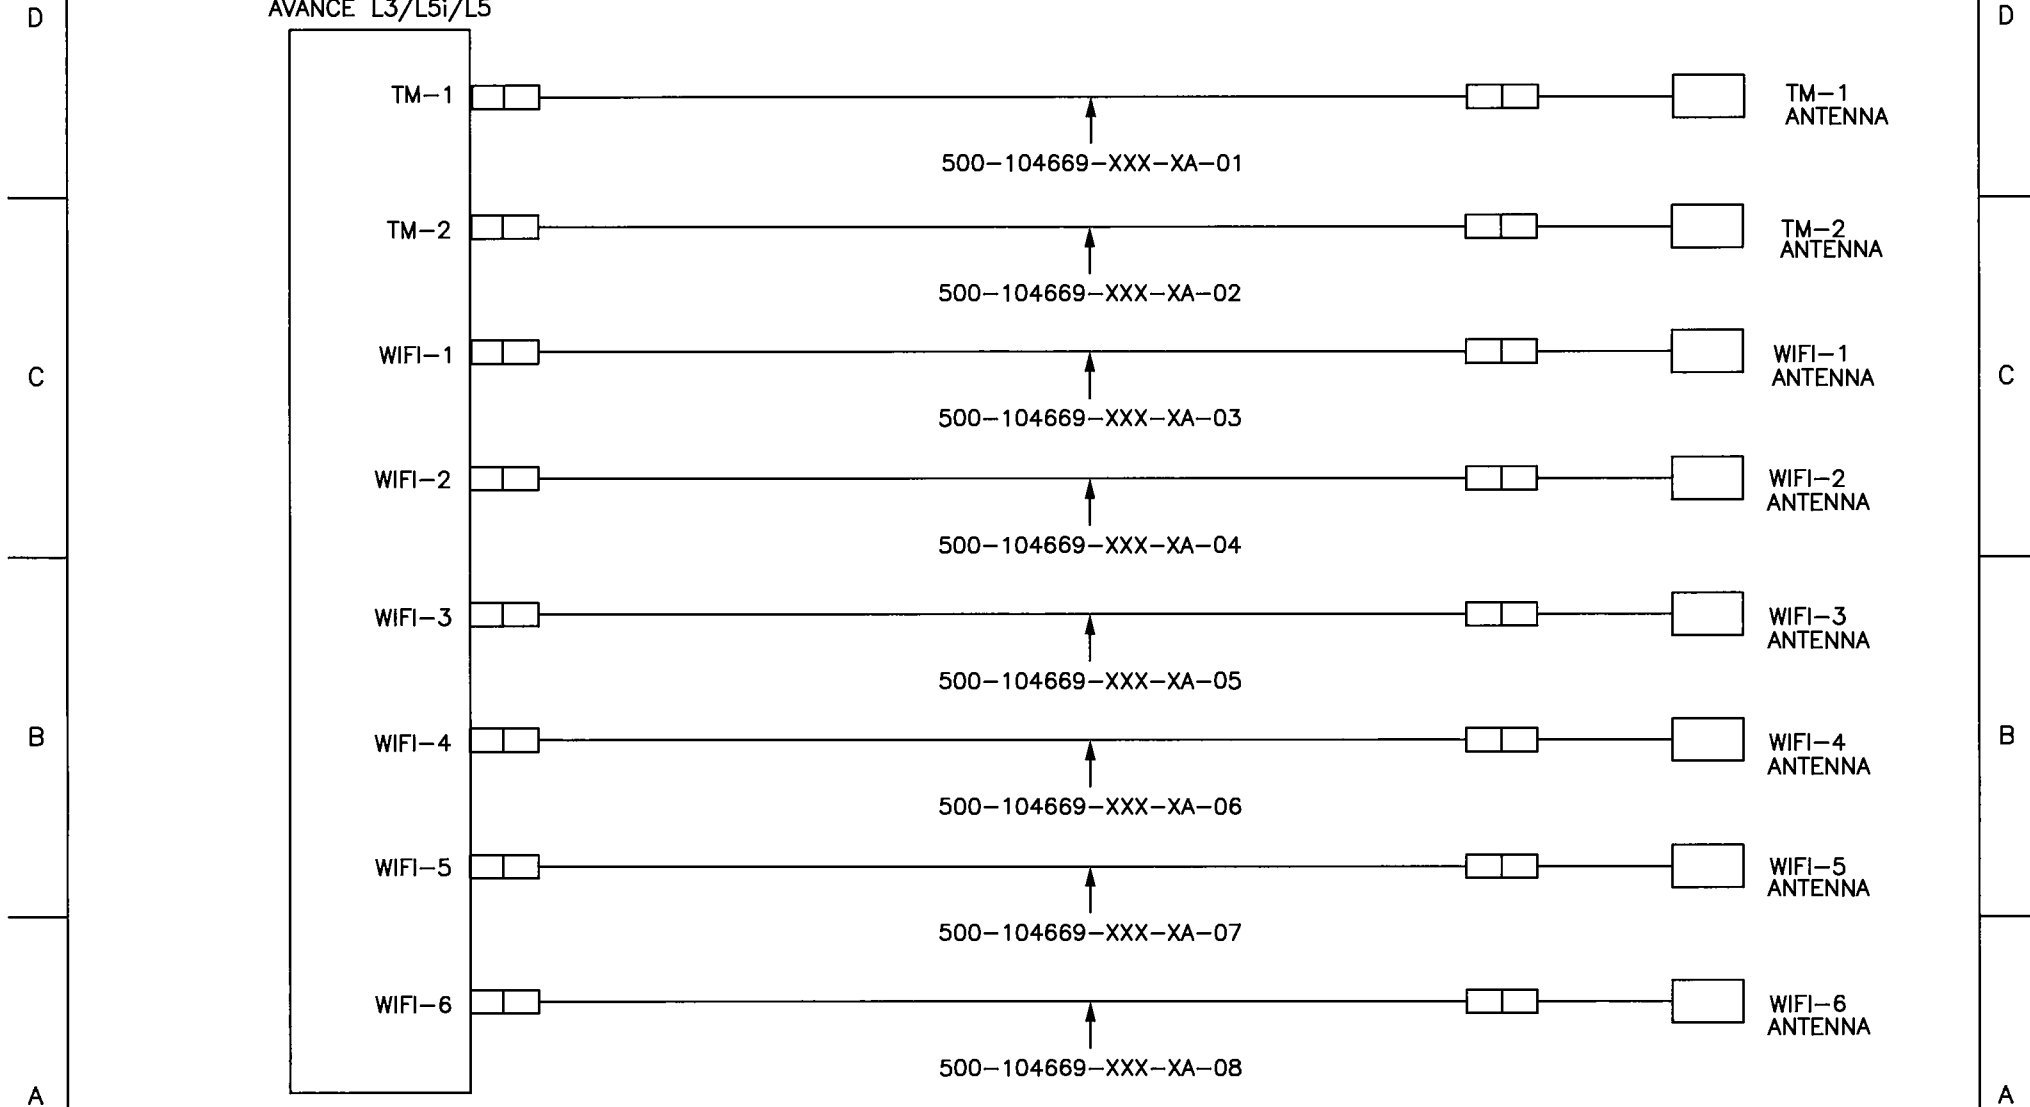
D

AVANCE L3/L5i/L5

TM–1

500–104669–XXX–XA–01

TM–1
ANTENNA

D

TM–2

500–104669–XXX–XA–02

TM–2
ANTENNA

C

WIFI–1

500–104669–XXX–XA–03

WIFI–1
ANTENNA

C

WIFI–2

500–104669–XXX–XA–04

WIFI–2
ANTENNA

WIFI–3

500–104669–XXX–XA–05

WIFI–3
ANTENNA

B

WIFI–4

500–104669–XXX–XA–06

WIFI–4
ANTENNA

B

WIFI–5

500–104669–XXX–XA–07

WIFI–5
ANTENNA

WIFI–6

500–104669–XXX–XA–08

WIFI–6
ANTENNA

A

A